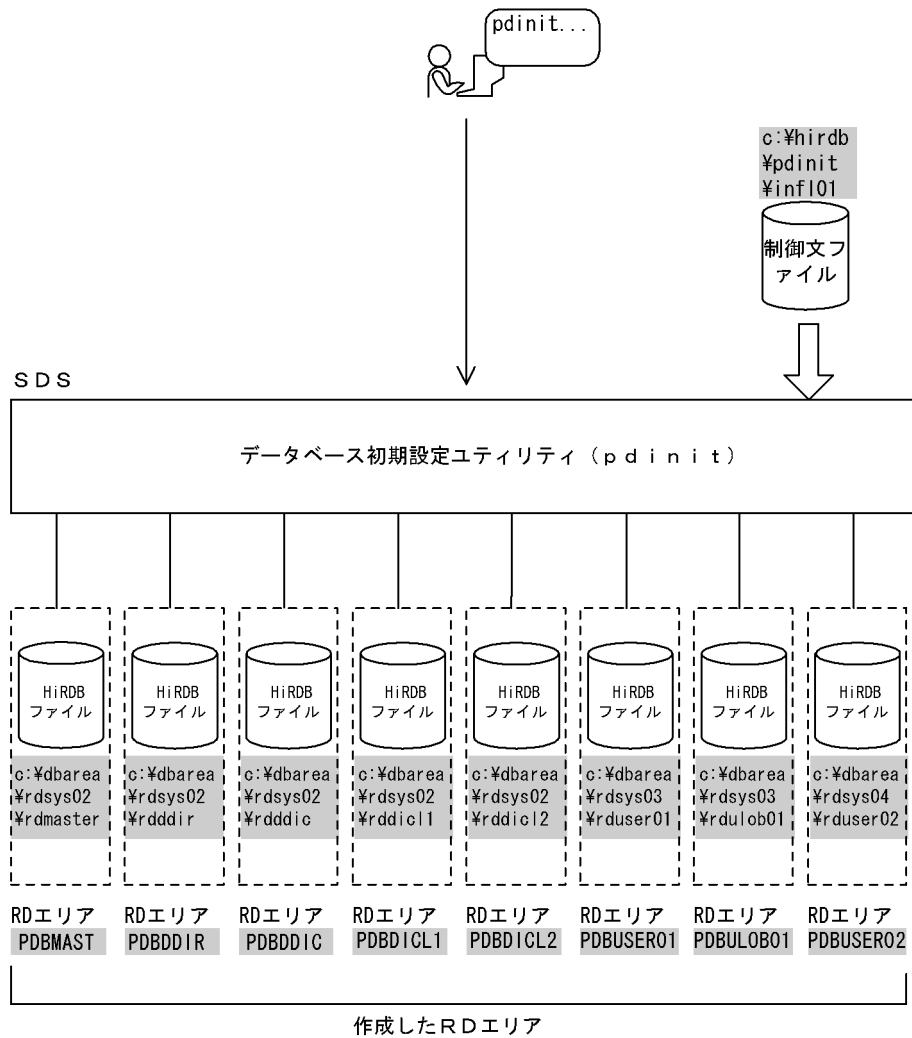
pdinit...

c:¥hirdb
¥pdinit
¥infl01

制御文ファイル

SDS

データベース初期設定ユティリティ（pdinit）

HiRDB
ファイル

c:¥dbarea
¥rdsys02
¥rdmaster

HiRDB
ファイル

c:¥dbarea
¥rdsys02
¥rdddir

HiRDB
ファイル

c:¥dbarea
¥rdsys02
¥rdddic

HiRDB
ファイル

c:¥dbarea
¥rdsys02
¥rddicl1

HiRDB
ファイル

c:¥dbarea
¥rdsys02
¥rddicl2

HiRDB
ファイル

c:¥dbarea
¥rdsys03
¥rduser01

HiRDB
ファイル

c:¥dbarea
¥rdsys03
¥rdulob01

HiRDB
ファイル

c:¥dbarea
¥rdsys04
¥rduser02

RDエリア
PDBMAST

RDエリア
PDBDDIR

RDエリア
PDBDDIC

RDエリア
PDBDICL1

RDエリア
PDBDICL2

RDエリア
PDBUSER01

RDエリア
PDBULOB01

RDエリア
PDBUSER02

作成したRDエリア